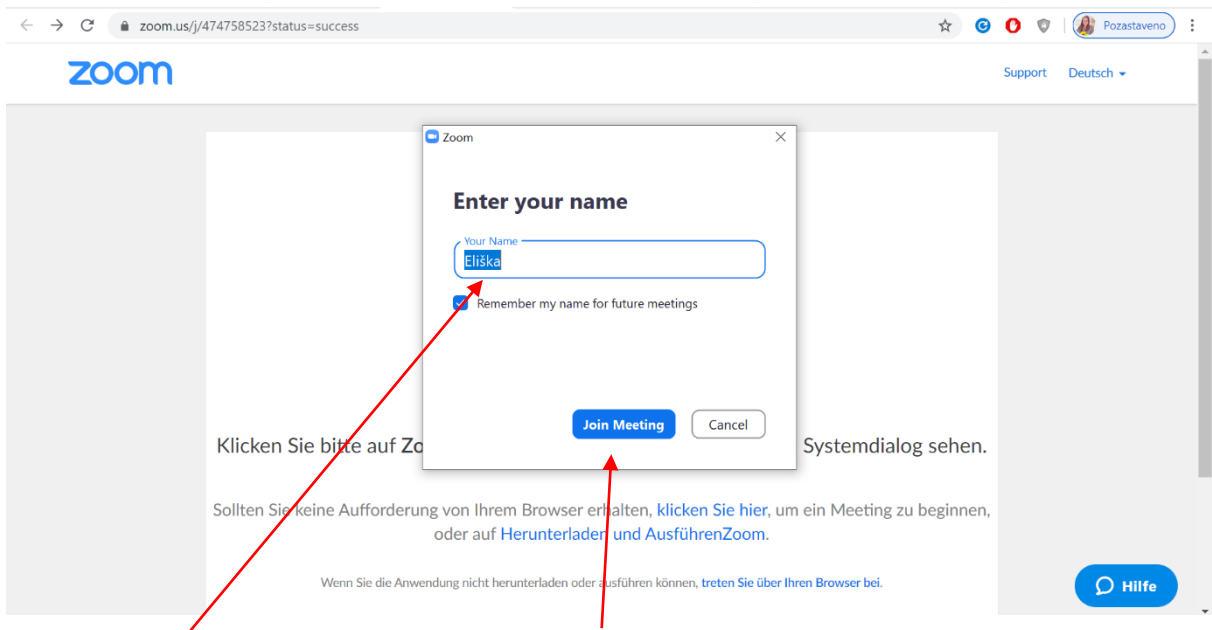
zoom.us/j/474758523?status=success

Pozastaveno

zoom

Support Deutsch

Zoom

Enter your name

Your Name

Eliška

Remember my name for future meetings

Join Meeting Cancel

Klicken Sie bitte auf Zo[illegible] Systemdialog sehen.

Sollten Sie keine Aufforderung von Ihrem Browser erhalten, klicken Sie hier, um ein Meeting zu beginnen, oder auf Herunterladen und AusführenZoom.

Wenn Sie die Anwendung nicht herunterladen oder ausführen können, treten Sie über Ihren Browser bei.

Hilfe